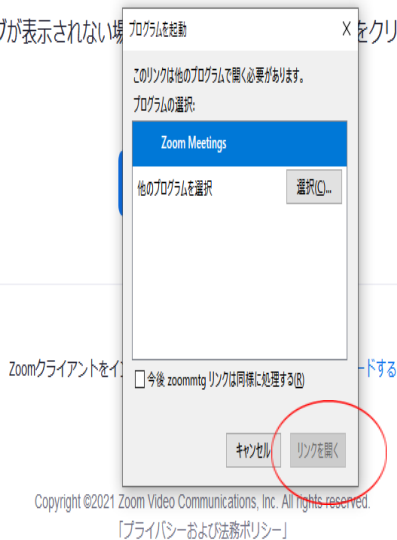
グが表示されない場

をクリ

プログラムを起動

X

このリンクは他のプログラムで開く必要があります。

プログラムの選択:

Zoom Meetings

他のプログラムを選択

選択(C)...

Zoomクライアントをイ

ードする

今後 zoommtg リンクは同様に処理する(R)

キャンセル

リンクを開く

Copyright ©2021 Zoom Video Communications, Inc. All rights reserved.

「プライバシーおよび法務ポリシー」